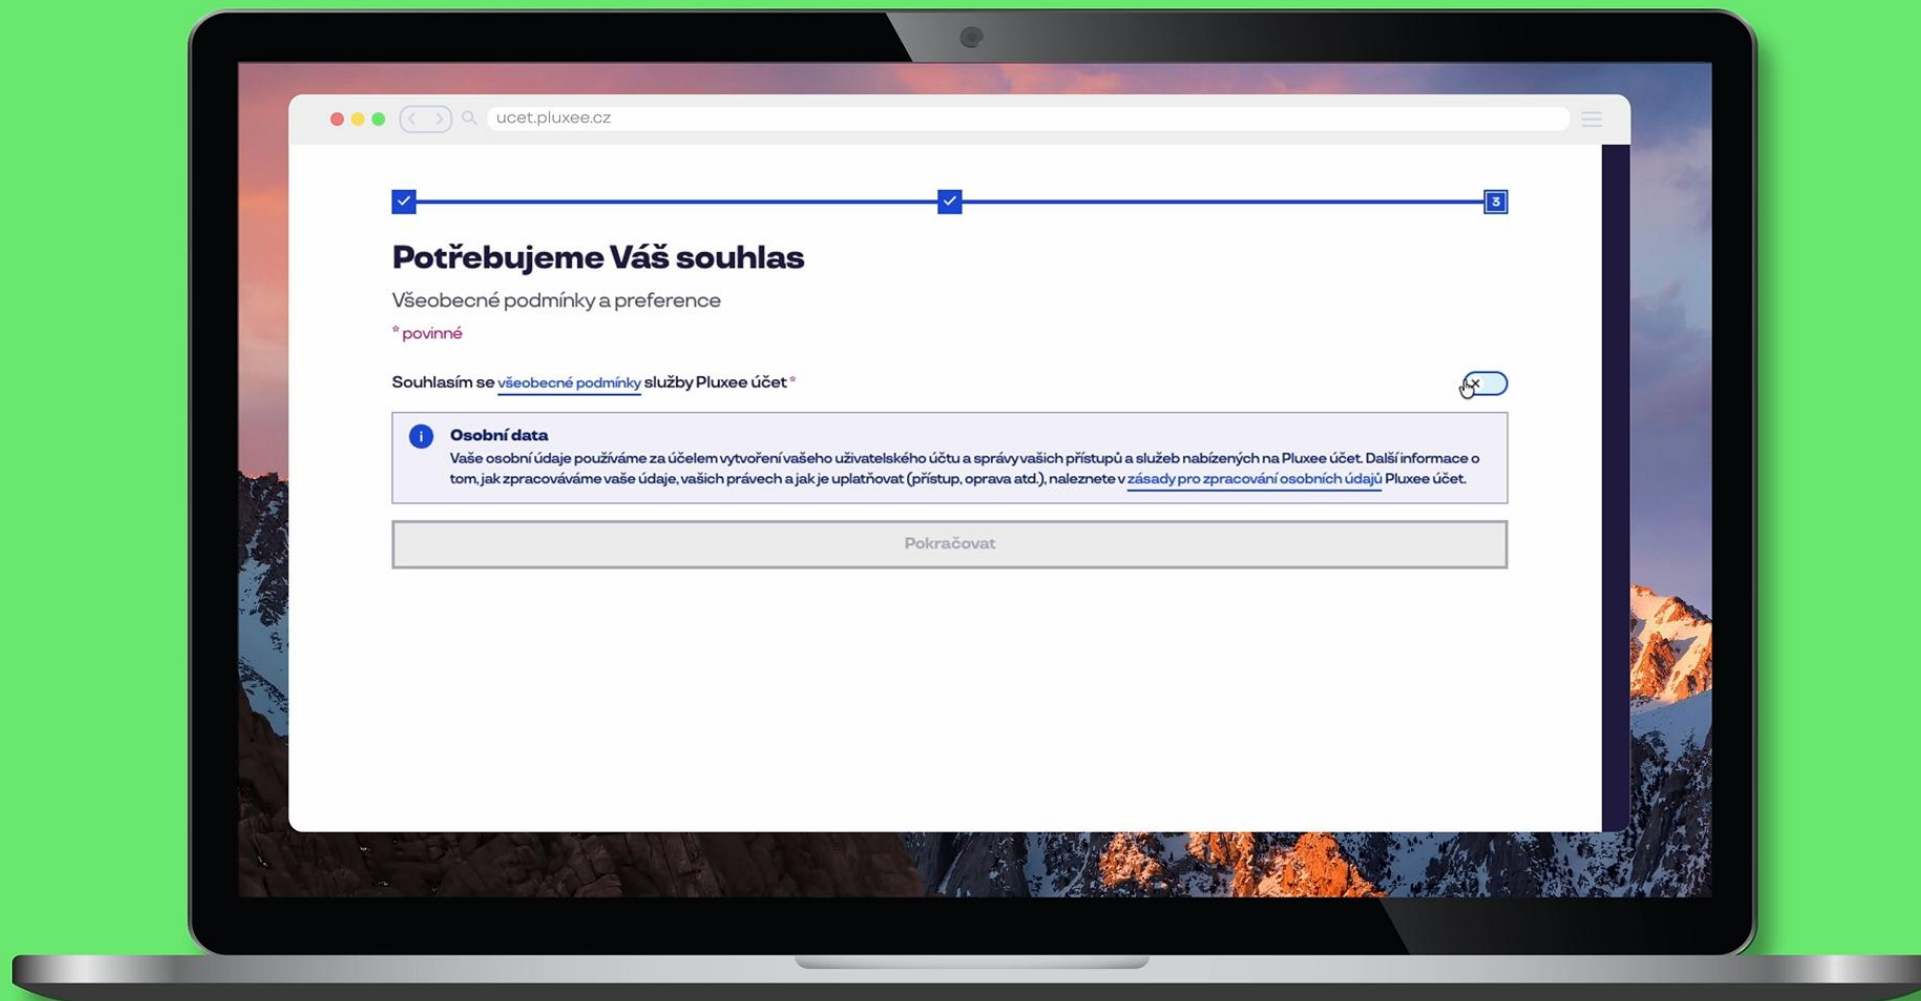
ucet.pluxee.cz

3

Potřebujeme Váš souhlas

Všeobecné podmínky a preference

* povinné

Souhlasím se všeobecné podmínky služby Pluxee účet *

Osobní data

Vaše osobní údaje používáme za účelem vytvoření vašeho uživatelského účtu a správy vašich přístupů a služeb nabízených na Pluxee účet. Další informace o tom, jak zpracováváme vaše údaje, vašich právech a jak je uplatňovat (přístup, oprava atd.), naleznete v zásady pro zpracování osobních údajů Pluxee účet.

Pokračovat